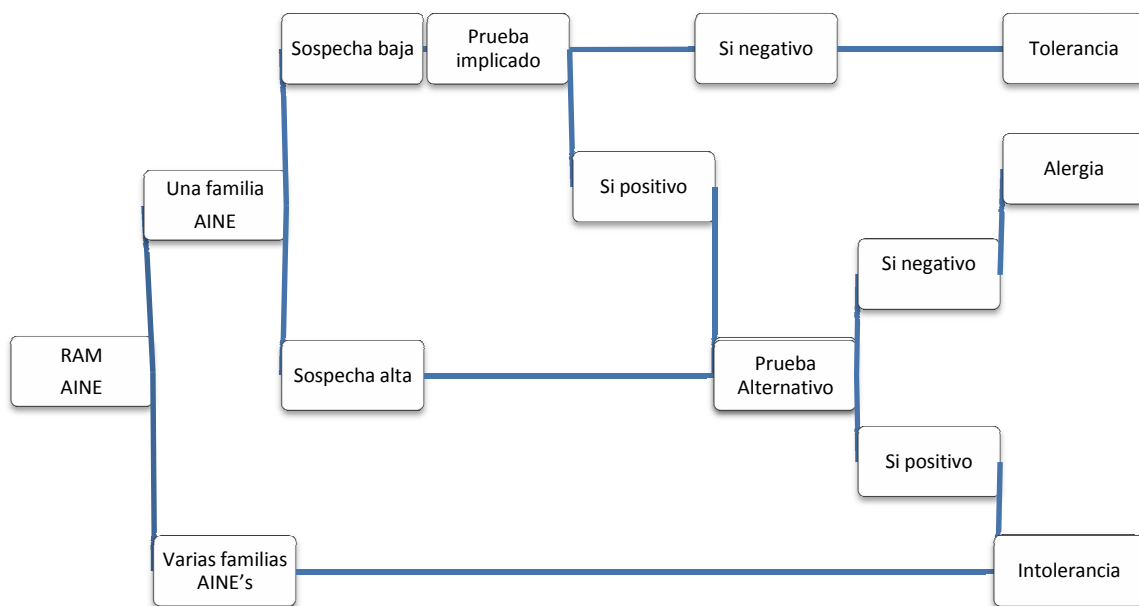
Sospecha baja

Prueba implicado

Si negativo

Tolerancia

Si positivo

Alergia

Una familia AINE

Si negativo

RAM AINE

Sospecha alta

Prueba Alternativo

Si positivo

Varias familias AINE's

Intolerancia